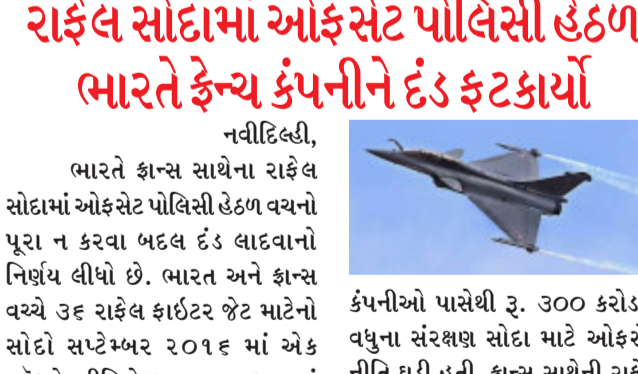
રાફેલ સોદામા ઓફસેટ પોલિસી હેઠળ
ભારતે ફ્રેન્ચ કંપનીને દંડ ફટકાર્યો

નવીદિલ્હી,
ભારતે ફ્રાન્સ સાથેના રાફેલ સોદામાં ઓફસેટ પોલિસી હેઠળ વચનો પૂરા ન કરવા બદલ દંડ લાદવાનો નિર્ણય લીધો છે. ભારત અને ફ્રાન્સ વચ્ચે ૩૬ રાફેલ ફાઈટર જેટ માટેનો સોદો સપ્ટેમ્બર ૨૦૧૬ માં એક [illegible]

કંપનીઓ પાસેથી રૂ. ૩૦૦ કરોડ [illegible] વધુના સંરક્ષણ સોદા માટે ઓફસે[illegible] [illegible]